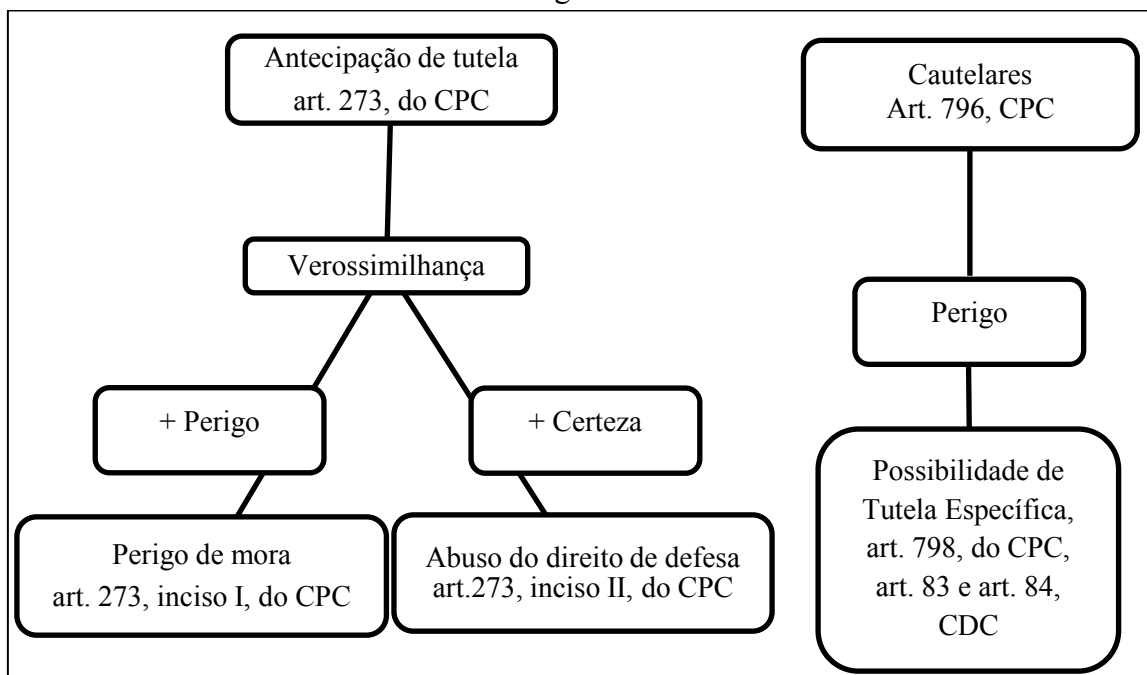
Antecipação de tutela art. 273, do CPC

Verossimilhança

+ Perigo

+ Certeza

Perigo de mora art. 273, inciso I, do CPC

Abuso do direito de defesa art.273, inciso II, do CPC

Cautelares Art. 796, CPC

Perigo

Possibilidade de Tutela Específica, art. 798, do CPC, art. 83 e art. 84, CDC